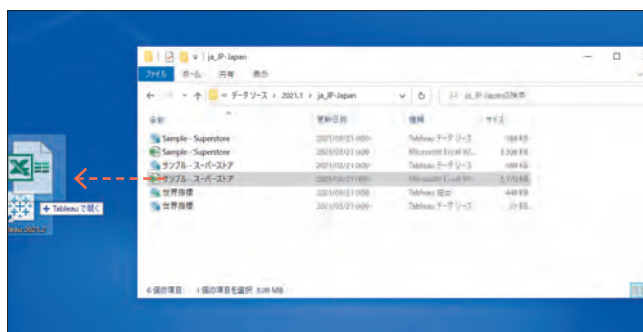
ja_JP-Japan

ファイル ホーム 共有 表示

« データソース › 2021.1 › ja_JP-Japan

ja_JP-Japanの検索

名前 更新日時 種類 サイズ

Sample - Superstore 2021/03/21 0:00 Tableau データソース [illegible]

Sample - Superstore 2021/03/21 0:00 Microsoft Excel W... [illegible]

サンプル - スーパーストア 2021/03/21 0:00 Tableau データソース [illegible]

サンプル - スーパーストア 2021/03/21 0:00 Microsoft Excel W... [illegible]

世界指標 2021/03/21 0:00 Tableau 抽出 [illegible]

世界指標 2021/03/21 0:00 Tableau データソース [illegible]

6 個の項目 1 個の項目を選択 3.09 MB

+ Tableau で開く

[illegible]